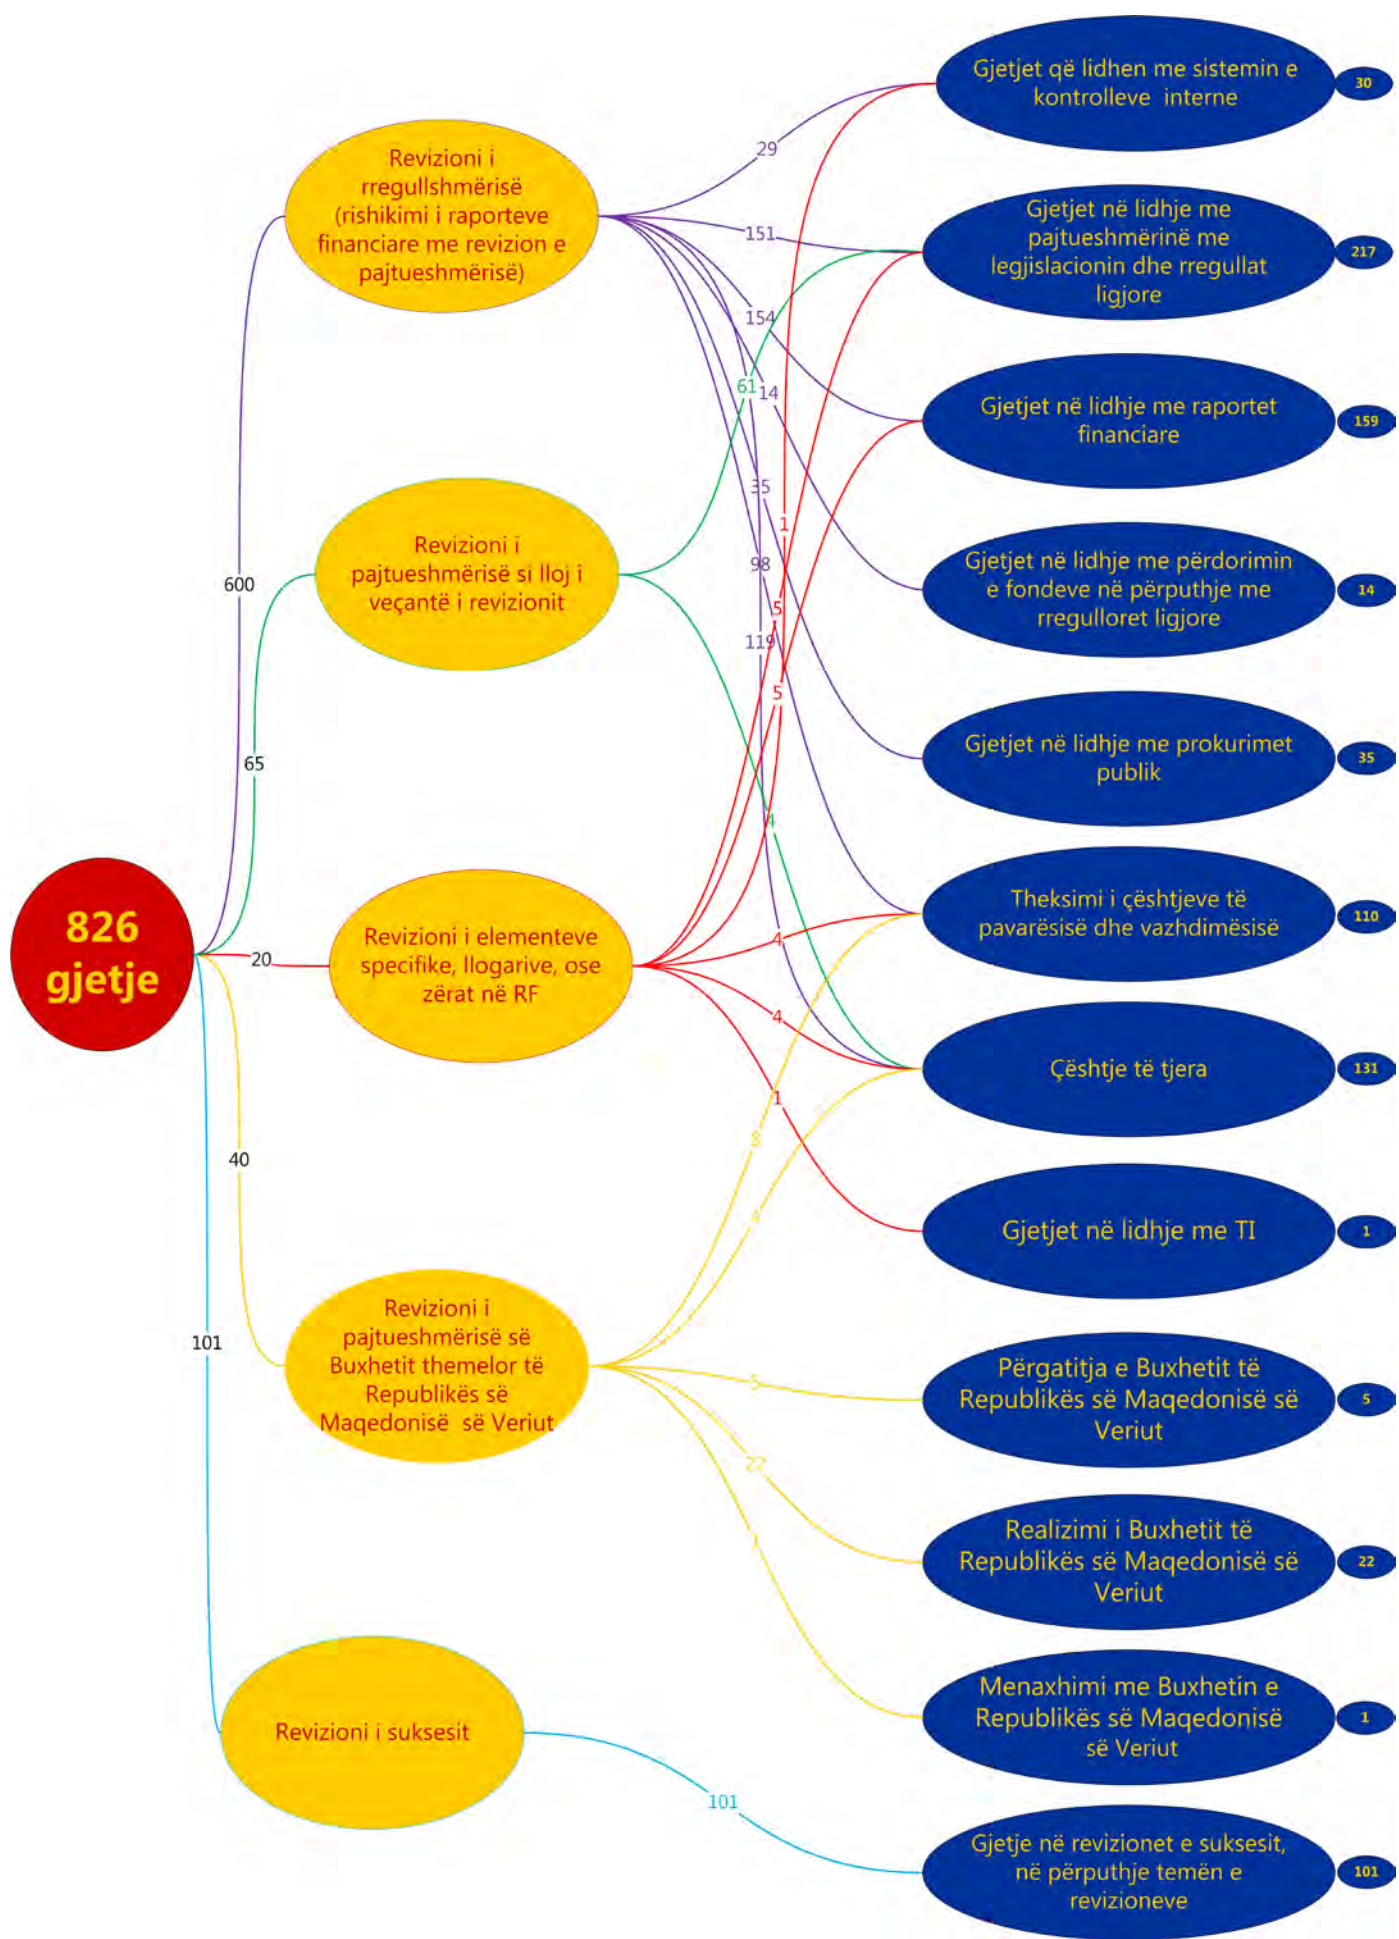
826 gjetje

600

65

20

40

101

Revizioni i rregullshmërisë (rishikimi i raporteve financiare me revizion e pajtueshmërisë)

Revizioni i pajtueshmërisë si lloj i veçantë i revizionit

Revizioni i elementeve specifike, llogarive, ose zërat në RF

Revizioni i pajtueshmërisë së Buxhetit themelor të Republikës së Maqedonisë së Veriut

Revizioni i suksesit

29
151
154
61
14
35
1
98
5
119
5
4
4
4
1
3
8
5
22
1
101

Gjetjet që lidhen me sistemin e kontrolleve interne
30

Gjetjet në lidhje me pajtueshmërinë me legjislacionin dhe rregullat ligjore
217

Gjetjet në lidhje me raportet financiare
159

Gjetjet në lidhje me përdorimin e fondeve në përputhje me rregulloret ligjore
14

Gjetjet në lidhje me prokurimet publik
35

Theksimi i çështjeve të pavarësisë dhe vazhdimësisë
110

Çështje të tjera
131

Gjetjet në lidhje me TI
1

Përgatitja e Buxhetit të Republikës së Maqedonisë së Veriut
5

Realizimi i Buxhetit të Republikës së Maqedonisë së Veriut
22

Menaxhimi me Buxhetin e Republikës së Maqedonisë së Veriut
1

Gjetje në revizionet e suksesit, në përputhje temën e revizioneve
101